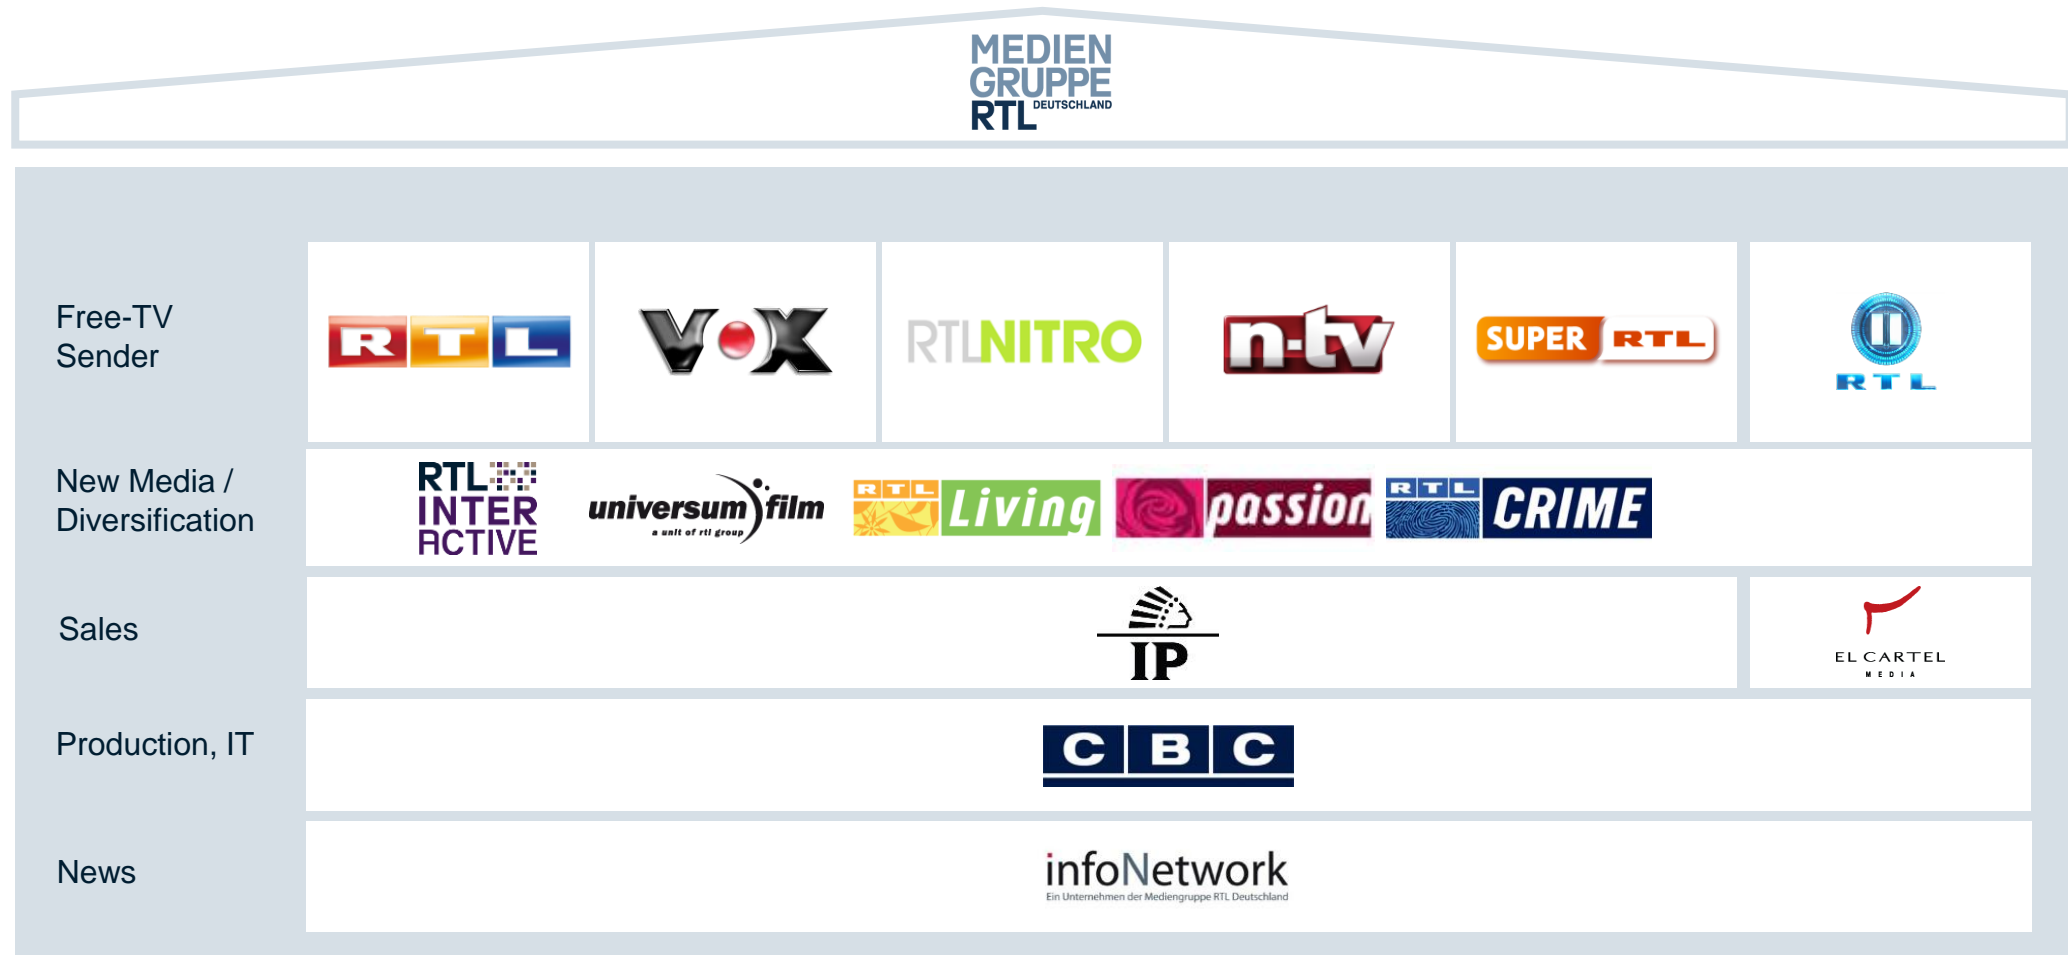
MEDIEN GRUPPE RTL DEUTSCHLAND

Free-TV Sender

RTL

VOX

RTLNITRO

n-tv

SUPER RTL

RTL II

New Media / Diversification

RTL INTERACTIVE

universum film
a unit of rtl group

RTL Living

passion

RTL CRIME

Sales

IP

EL CARTEL MEDIA

Production, IT

CBC

News

infoNetwork
Ein Unternehmen der Mediengruppe RTL Deutschland